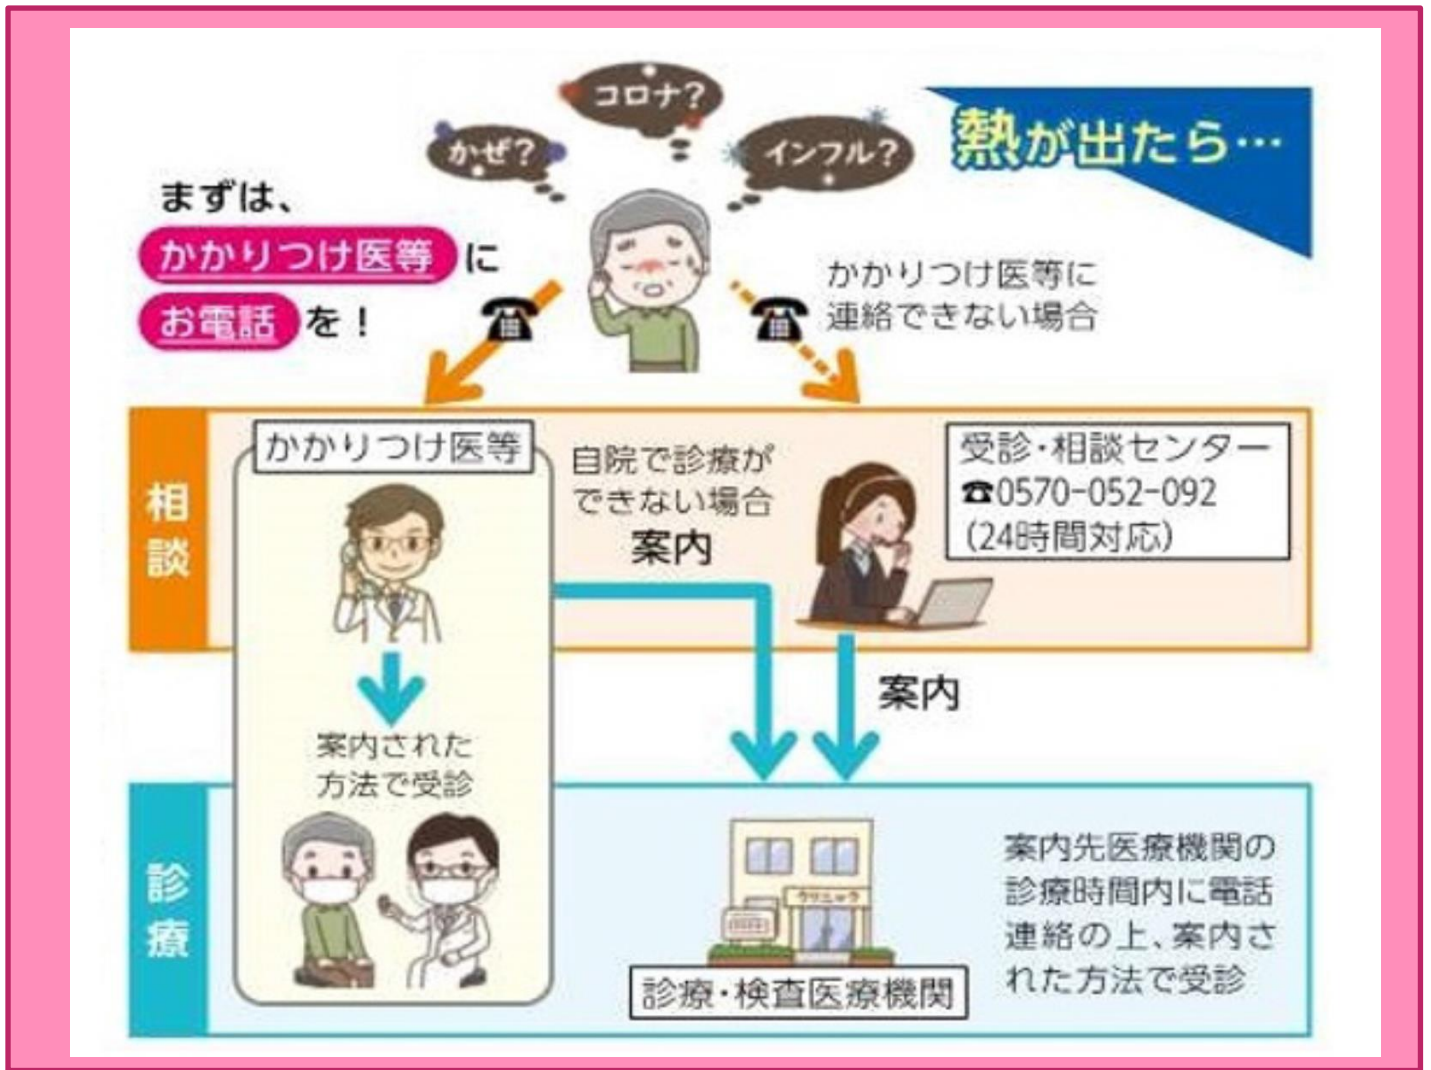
コロナ?
かぜ?
インフル?
熱が出たら…

まずは、
かかりつけ医等に
お電話を！

かかりつけ医等に
連絡できない場合

相談

かかりつけ医等

自院で診療が
できない場合
案内

受診・相談センター
☎0570-052-092
(24時間対応)

案内

案内された
方法で受診

診療

クリニック

診療・検査医療機関

案内先医療機関の
診療時間内に電話
連絡の上、案内さ
れた方法で受診